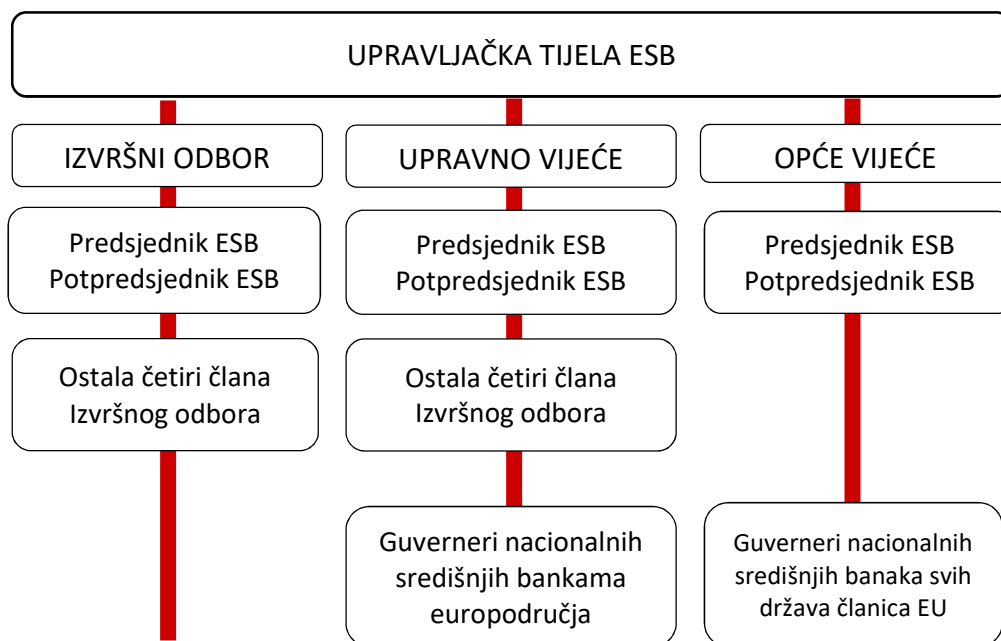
UPRAVLJAČKA TIJELA ESB

IZVRŠNI ODBOR

Predsjednik ESB
Potpredsjednik ESB

Ostala četiri člana
Izvršnog odbora

UPRAVNO VIJEĆE

Predsjednik ESB
Potpredsjednik ESB

Ostala četiri člana
Izvršnog odbora

Guverneri nacionalnih
središnjih bankama
europodručja

OPĆE VIJEĆE

Predsjednik ESB
Potpredsjednik ESB

Guverneri nacionalnih
središnjih banaka svih
država članica EU